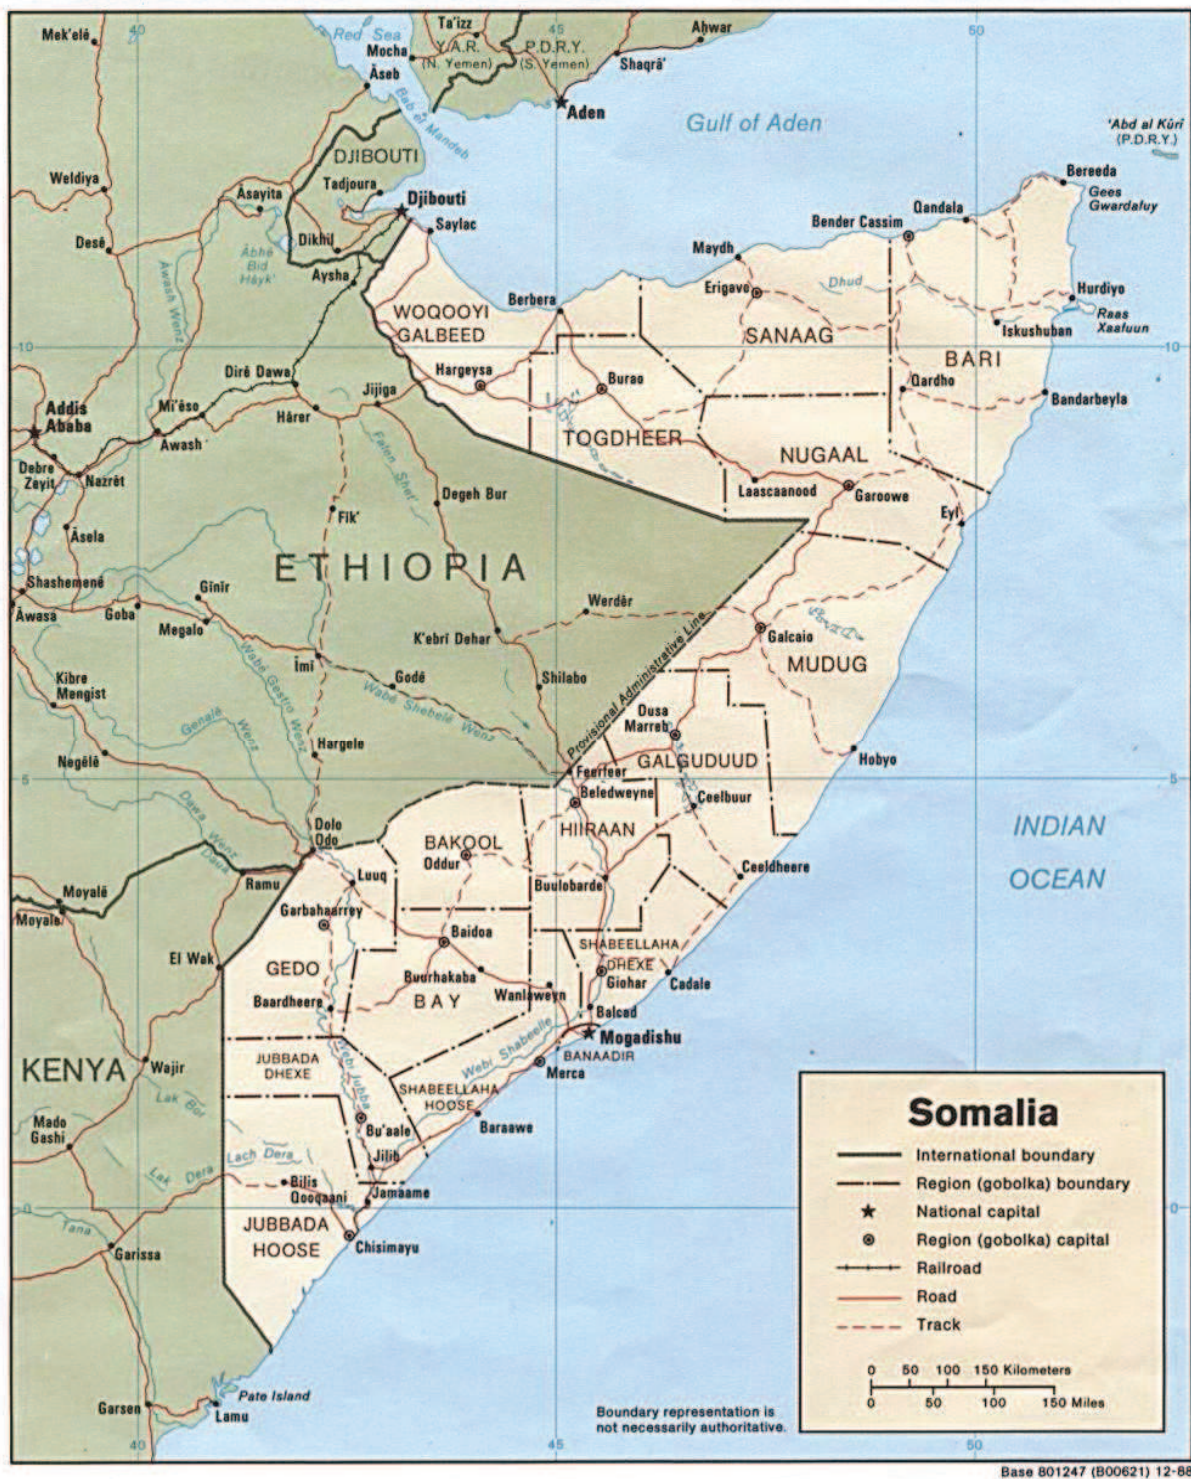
Mek'elē
40
Red Sea
Ta'izz
45
Ahwar
50
Mocha
Y.A.R.
(N. Yemen)
P.D.R.Y.
(S. Yemen)
Āseb
Shaqrā'
Bab el Mandeb
Aden
Gulf of Aden
'Abd al Kūrī
(P.D.R.Y.)
DJIBOUTI
Weldiya
Tadjoura
Djibouti
Āsayita
Saylac
Bereeda
Gees Gwardafuy
Qandala
Bender Cassim
Desē
Dikhil
Ābhē Bid Hāyk'
Aysha
Maydh
Awash Wenz
Erigavo
Dhud
Hurdiyo
Berbera
Raas Xaafuun
WOQOOYI GALBEED
SANAAG
Iskushuban
10
BARI
10
Dirē Dawa
Hargeysa
Burao
Qardho
Addis Ababa
Mī'ēso
Jijiga
Bandarbeyla
Hārer
Awash
TOGDHEER
Debre Zeyit
Nazrēt
NUGAAL
Laascaanood
Garoowe
Degeh Bur
Āsela
Fik'
Eyl
ETHIOPIA
Shashemenē
Gīnīr
Āwasa
Goba
Werdēr
Megalo
K'ebrī Dehar
Provisional Administrative Line
Galcaio
Imī
MUDUG
Kibre Mengist
Shilabo
Godē
Wabē Gestro Wenz
Wabē Shebelē Wenz
Genalē Wenz
Dusa Marreb
Hargele
Negēlē
GALGUDUUD
Hobyo
5
Ferfer
5
Beledweyne
Ceelbuur
Dawa Wenz
Dolo Odo
BAKOOL
HIIRAAN
INDIAN
Oddur
OCEAN
Luuq
Ceeldheere
Moyalē
Ramu
Buulobarde
Moyale
Garbahaarrey
SHABEELLAHA DHEXE
Baidoa
El Wak
Giohar
GEDO
Buurhakaba
Cadale
BAY
Wanlaweyn
Baardheere
Balcad
Mogadishu
KENYA
Webi Juba
BANAADIR
Wajir
JUBBADA DHEXE
Webi Shabeelle
Merca
SHABEELLAHA HOOSE
Somalia
Lak Bor
Mado Gashi
Baraawe
International boundary
Bu'aale
Lach Dera
Region (gobolka) boundary
Lak Dera
Jilib
National capital
Bilis Qooqaani
0
Jamaame
Region (gobolka) capital
JUBBADA HOOSE
Railroad
Tana
Chisimayu
Garissa
Road
Track
0 50 100 150 Kilometers
0 50 100 150 Miles
Pate Island
Garsen
Boundary representation is not necessarily authoritative.
Lamu
40
45
50
Base 801247 (B00621) 12-88